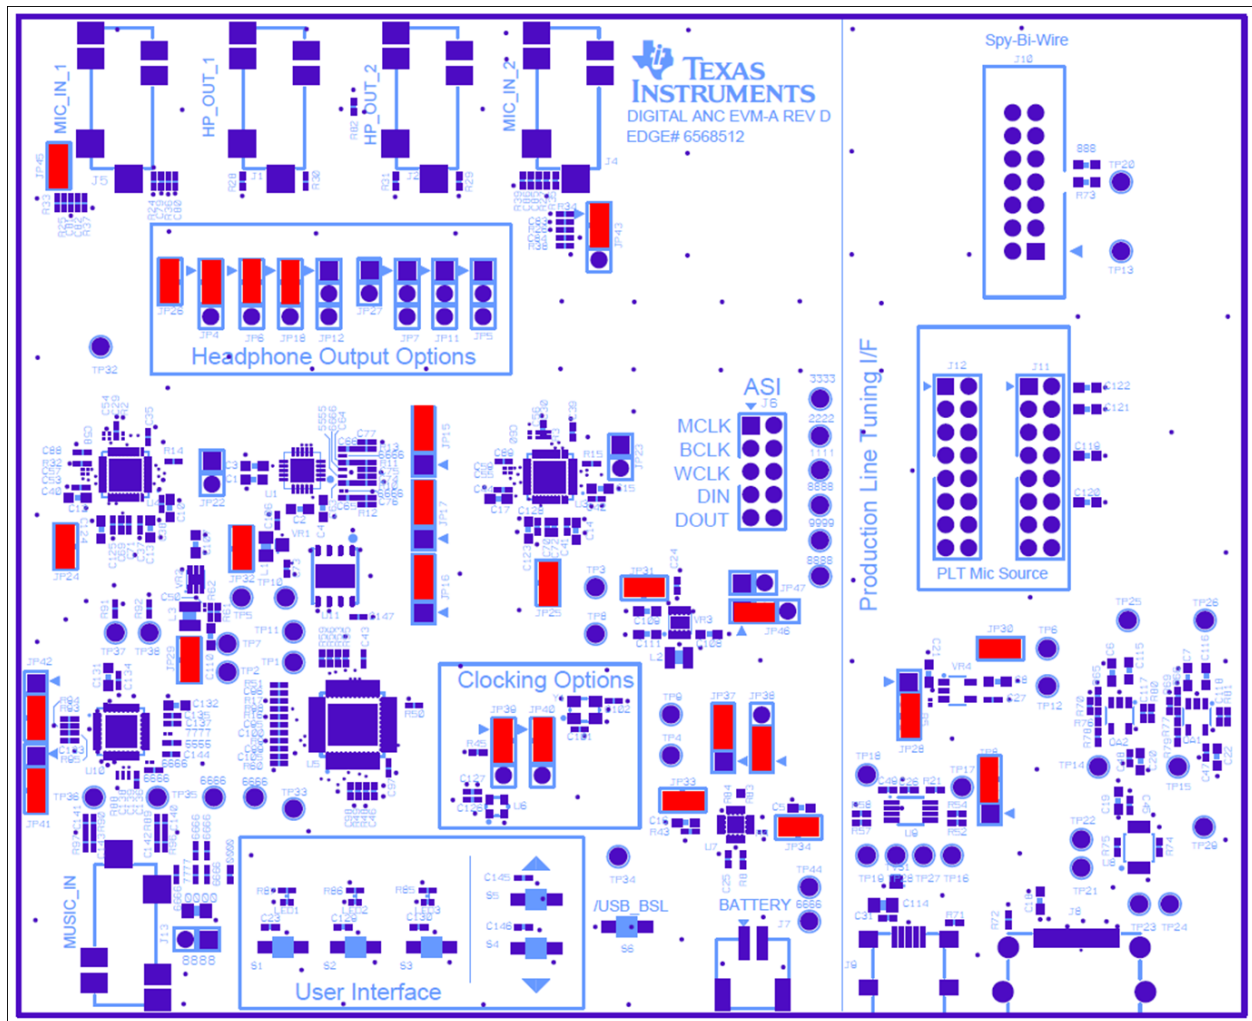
MIC_IN_1
HP_OUT_1
HP_OUT_2
MIC_IN_2
TEXAS INSTRUMENTS
DIGITAL ANC EVM-A REV D
EDGE# 6568512
Spy-Bi-Wire
J10
JP45
J5
J1
J2
J4
JP43
TP20
TP13
JP26
JP4
JP6
JP18
JP12
JP27
JP7
JP11
JP5
Headphone Output Options
TP32
ASI
J6
MCLK
BCLK
WCLK
DIN
DOUT
Production Line Tuning I/F
J12
J11
PLT Mic Source
JP15
JP17
JP16
JP22
JP23
JP24
JP32
JP25
JP31
JP47
JP46
JP29
TP3
TP8
TP5
TP37
TP38
TP7
TP11
TP1
TP2
TP10
JP42
JP41
TP36
TP35
TP33
Clocking Options
JP39
JP40
TP9
TP4
JP37
JP38
JP30
TP6
TP12
TP25
TP26
JP28
TP18
TP17
JP8
TP14
TP15
JP33
JP34
TP22
TP29
TP21
TP19
TP27
TP16
MUSIC_IN
J13
8888
User Interface
S1
S2
S3
S5
S4
TP34
/USB_BSL
S6
BATTERY
J7
TP44
J9
J8
TP23
TP24